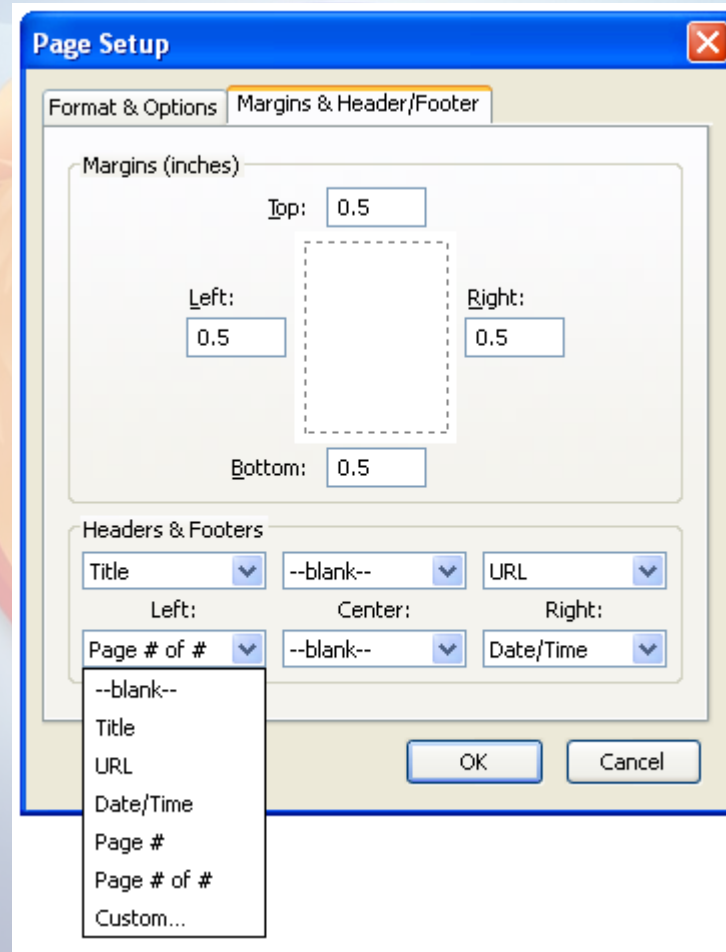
Page Setup

Format & Options | Margins & Header/Footer

Margins (inches)

Top: 0.5

Left: 0.5

Right: 0.5

Bottom: 0.5

Headers & Footers

Title | --blank-- | URL

Left: | Center: | Right:

Page # of # | --blank-- | Date/Time

--blank--
Title
URL
Date/Time
Page #
Page # of #
Custom...

OK | Cancel